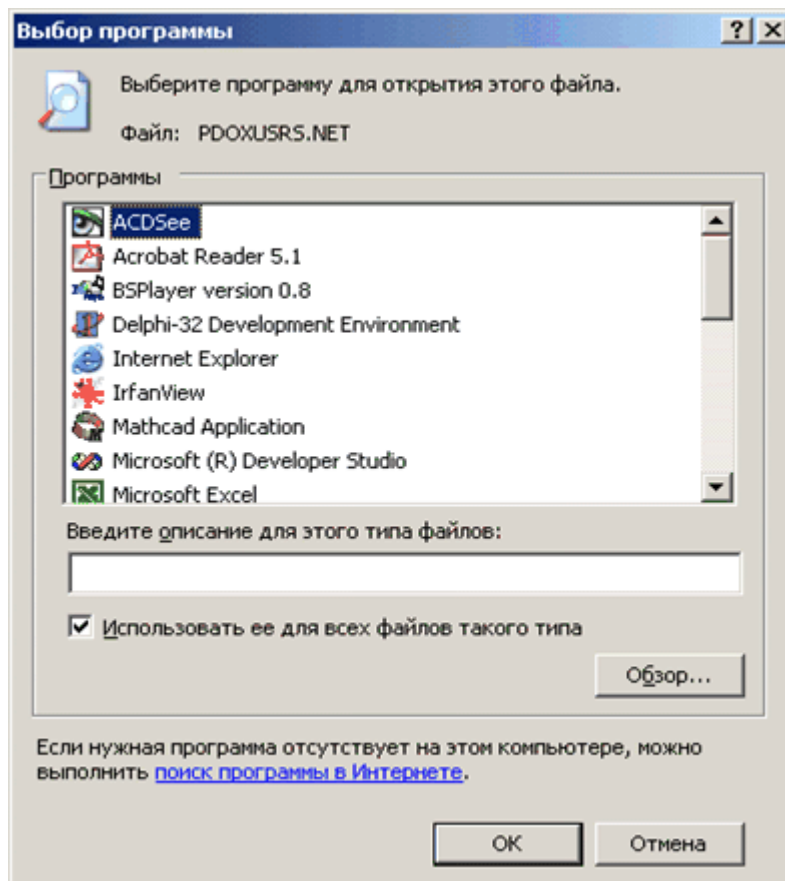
Выбор программы

?
X

Выберите программу для открытия этого файла.

Файл: PDOXUSRS.NET

Программы

ACDSee
Acrobat Reader 5.1
BSPlayer version 0.8
Delphi-32 Development Environment
Internet Explorer
IrfanView
Mathcad Application
Microsoft (R) Developer Studio
Microsoft Excel

Введите описание для этого типа файлов:

Использовать ее для всех файлов такого типа

Обзор...

Если нужная программа отсутствует на этом компьютере, можно выполнить поиск программы в Интернете.

OK
Отмена